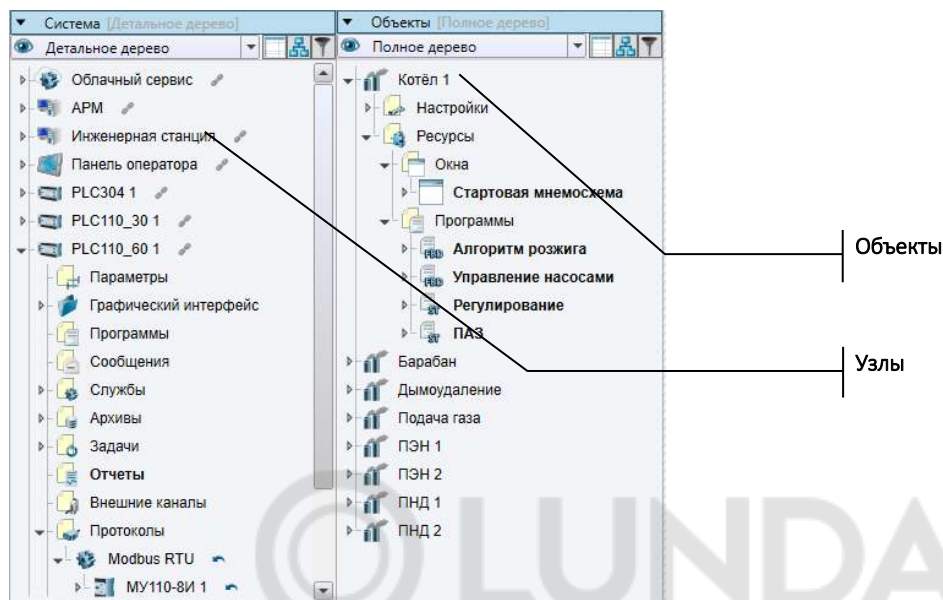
Система [Детальное дерево]
Детальное дерево
Облачный сервис
АРМ
Инженерная станция
Панель оператора
PLC304 1
PLC110_30 1
PLC110_60 1
Параметры
Графический интерфейс
Программы
Сообщения
Службы
Архивы
Задачи
Отчеты
Внешние каналы
Протоколы
Modbus RTU
МУ110-8И 1

Объекты [Полное дерево]
Полное дерево
Котёл 1
Настройки
Ресурсы
Окна
Стартовая мнемосхема
Программы
FBD Алгоритм розжига
FBD Управление насосами
ST Регулирование
ST ПАЗ
Барабан
Дымоудаление
Подача газа
ПЭН 1
ПЭН 2
ПНД 1
ПНД 2

Объекты
Узлы

LUNDA